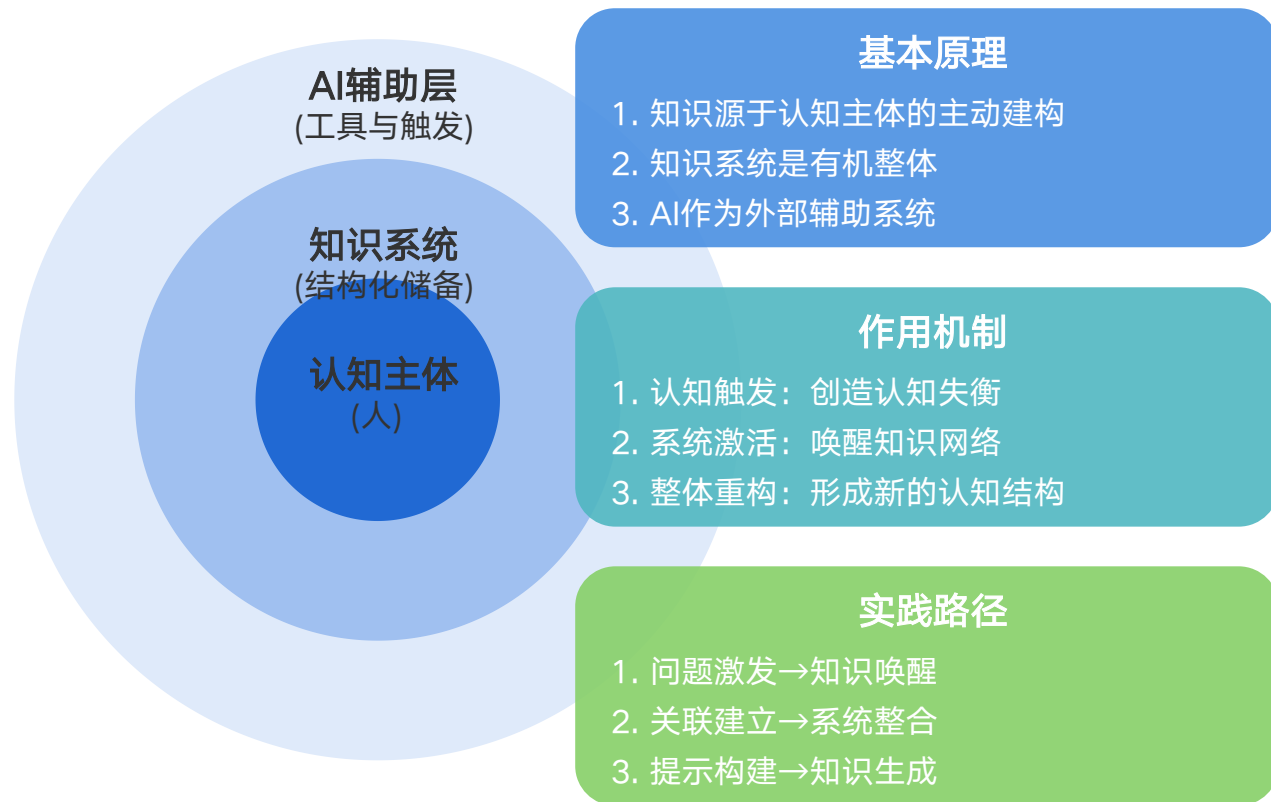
AI辅助层
(工具与触发)

知识系统
(结构化储备)

认知主体
(人)

基本原理
1. 知识源于认知主体的主动建构
2. 知识系统是有机整体
3. AI作为外部辅助系统

作用机制
1. 认知触发：创造认知失衡
2. 系统激活：唤醒知识网络
3. 整体重构：形成新的认知结构

实践路径
1. 问题激发→知识唤醒
2. 关联建立→系统整合
3. 提示构建→知识生成